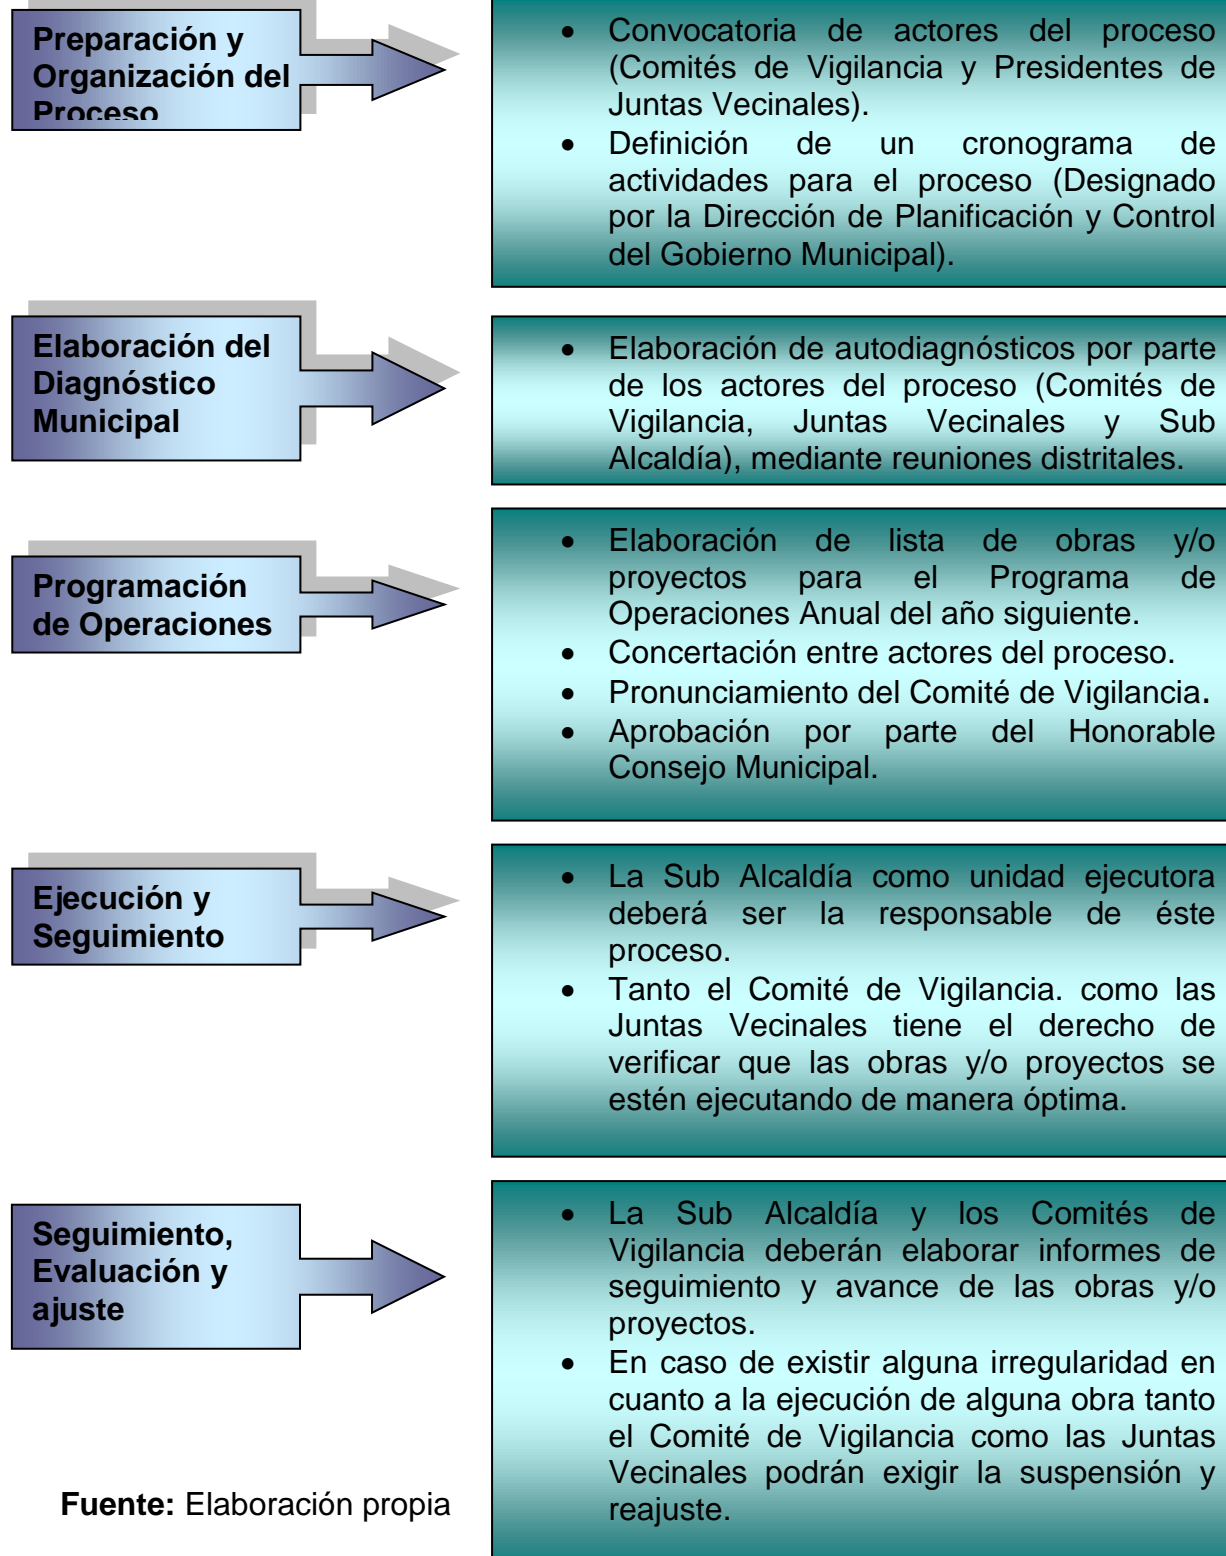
Preparación y Organización del Proceso

- Convocatoria de actores del proceso (Comités de Vigilancia y Presidentes de Juntas Vecinales).
- Definición de un cronograma de actividades para el proceso (Designado por la Dirección de Planificación y Control del Gobierno Municipal).

Elaboración del Diagnóstico Municipal

- Elaboración de autodiagnósticos por parte de los actores del proceso (Comités de Vigilancia, Juntas Vecinales y Sub Alcaldía), mediante reuniones distritales.

Programación de Operaciones

- Elaboración de lista de obras y/o proyectos para el Programa de Operaciones Anual del año siguiente.
- Concertación entre actores del proceso.
- Pronunciamiento del Comité de Vigilancia.
- Aprobación por parte del Honorable Consejo Municipal.

Ejecución y Seguimiento

- La Sub Alcaldía como unidad ejecutora deberá ser la responsable de éste proceso.
- Tanto el Comité de Vigilancia. como las Juntas Vecinales tiene el derecho de verificar que las obras y/o proyectos se estén ejecutando de manera óptima.

Seguimiento, Evaluación y ajuste

- La Sub Alcaldía y los Comités de Vigilancia deberán elaborar informes de seguimiento y avance de las obras y/o proyectos.
- En caso de existir alguna irregularidad en cuanto a la ejecución de alguna obra tanto el Comité de Vigilancia como las Juntas Vecinales podrán exigir la suspensión y reajuste.

Fuente: Elaboración propia